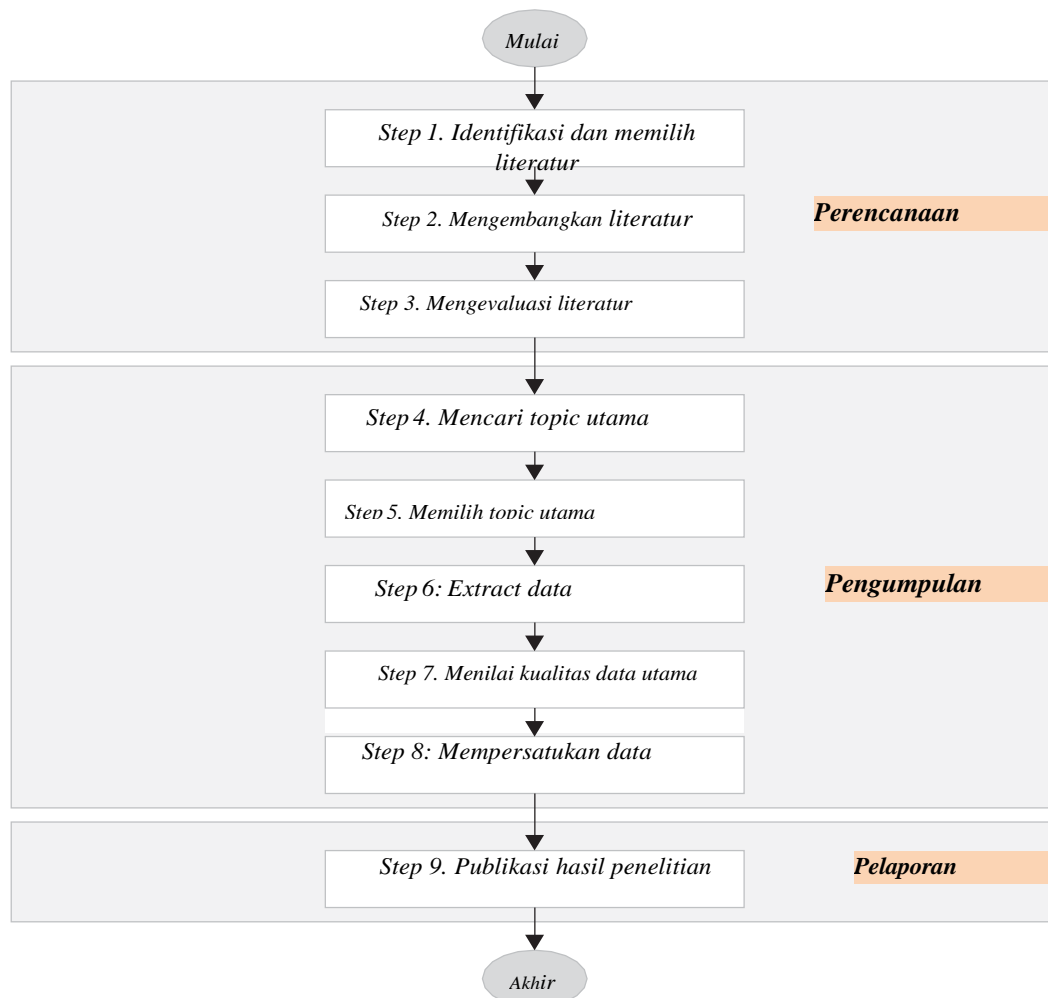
Mulai

Step 1. Identifikasi dan memilih literatur

Step 2. Mengembangkan literatur

Step 3. Mengevaluasi literatur

Perencanaan

Step 4. Mencari topic utama

Step 5. Memilih topic utama

Step 6: Extract data

Step 7. Menilai kualitas data utama

Step 8: Mempersatukan data

Pengumpulan

Step 9. Publikasi hasil penelitian

Pelaporan

Akhir